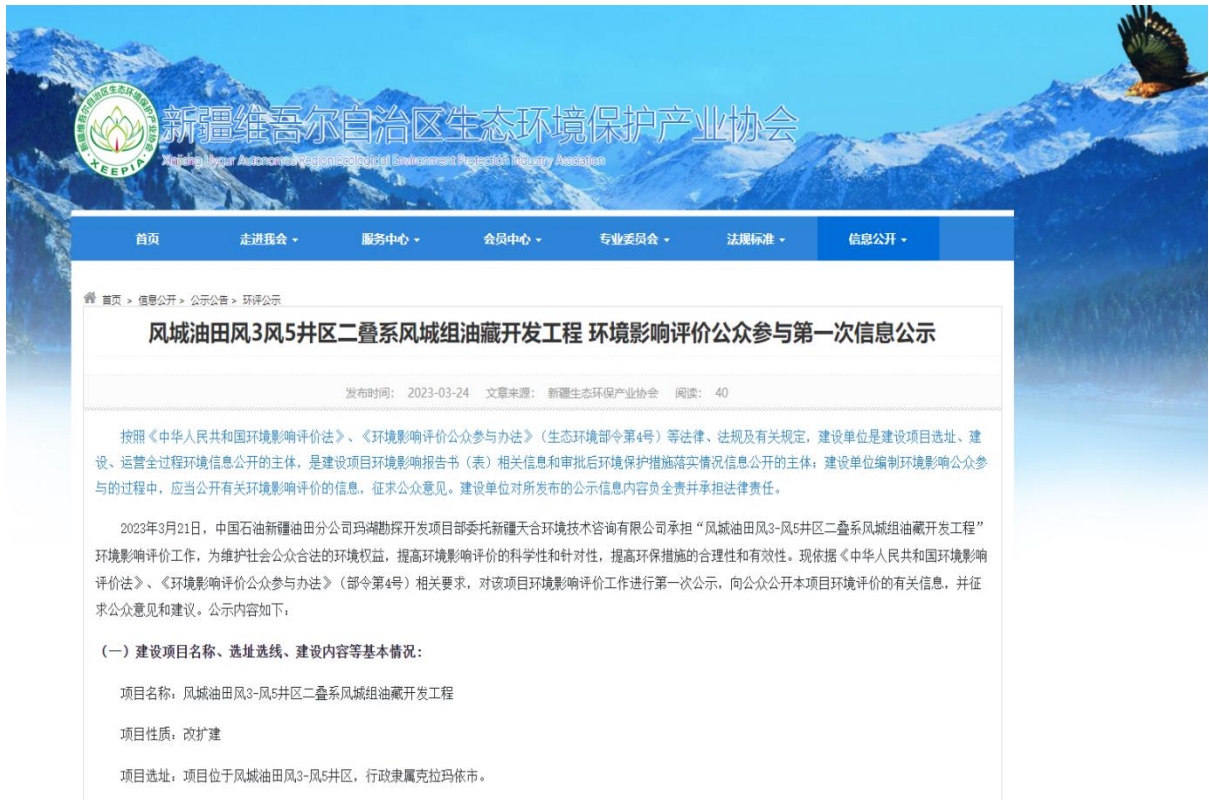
新疆维吾尔自治区生态环境保护产业协会
XEEPIA
Xinjiang Uygur Autonomous Region Ecological Environment Protection Industry Association

首页 走进我会 服务中心 会员中心 专业委员会 法规标准 信息公开

首页 > 信息公开 > 公示公告 > 环评公示

风城油田风3风5井区二叠系风城组油藏开发工程 环境影响评价公众参与第一次信息公示

发布时间: 2023-03-24 文章来源: 新疆生态环保产业协会 阅读: 40

按照《中华人民共和国环境影响评价法》、《环境影响评价公众参与办法》(生态环境部令第4号)等法律、法规及有关规定，建设单位是建设项目选址、建设、运营全过程环境信息公开的主体，是建设项目环境影响报告书(表)相关信息和审批后环境保护措施落实情况信息公开的主体；建设单位编制环境影响公众参与的过程中，应当公开有关环境影响评价的信息，征求公众意见。建设单位对所发布的公示信息内容负全责并承担法律责任。

2023年3月21日，中国石油新疆油田分公司玛湖勘探开发项目部委托新疆天合环境技术咨询有限公司承担"风城油田风3-风5井区二叠系风城组油藏开发工程"环境影响评价工作，为维护社会公众合法的环境权益，提高环境影响评价的科学性和针对性，提高环保措施的合理性和有效性。现依据《中华人民共和国环境影响评价法》、《环境影响评价公众参与办法》(部令第4号)相关要求，对该项目环境影响评价工作进行第一次公示，向公众公开本项目环境评价的有关信息，并征求公众意见和建议。公示内容如下：

(一) 建设项目名称、选址选线、建设内容等基本情况：

项目名称：风城油田风3-风5井区二叠系风城组油藏开发工程

项目性质：改扩建

项目选址：项目位于风城油田风3-风5井区，行政隶属克拉玛依市。